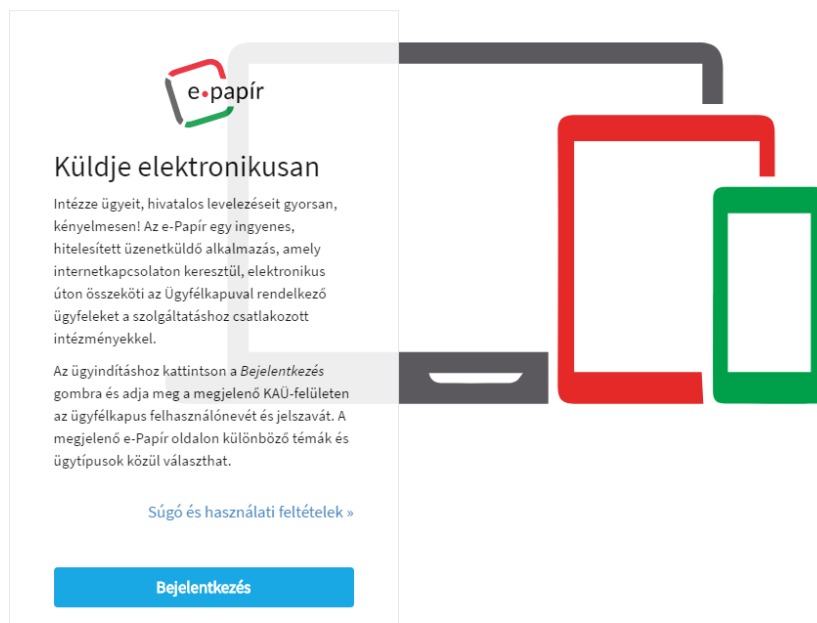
e·papír

Küldje elektronikusan

Intézze ügyeit, hivatalos levelezéseit gyorsan, kényelmesen! Az e-Papír egy ingyenes, hitelesített üzenetküldő alkalmazás, amely internetkapcsolaton keresztül, elektronikus úton összeköti az Ügyfélkapuval rendelkező ügyfeleket a szolgáltatáshoz csatlakozott intézményekkel.

Az ügyindításhoz kattintson a *Bejelentkezés* gombra és adja meg a megjelenő KAÜ-felületen az ügyfélkapus felhasználónevét és jelszavát. A megjelenő e-Papír oldalon különböző témák és ügytípusok közül választhat.

Súgó és használati feltételek »

Bejelentkezés